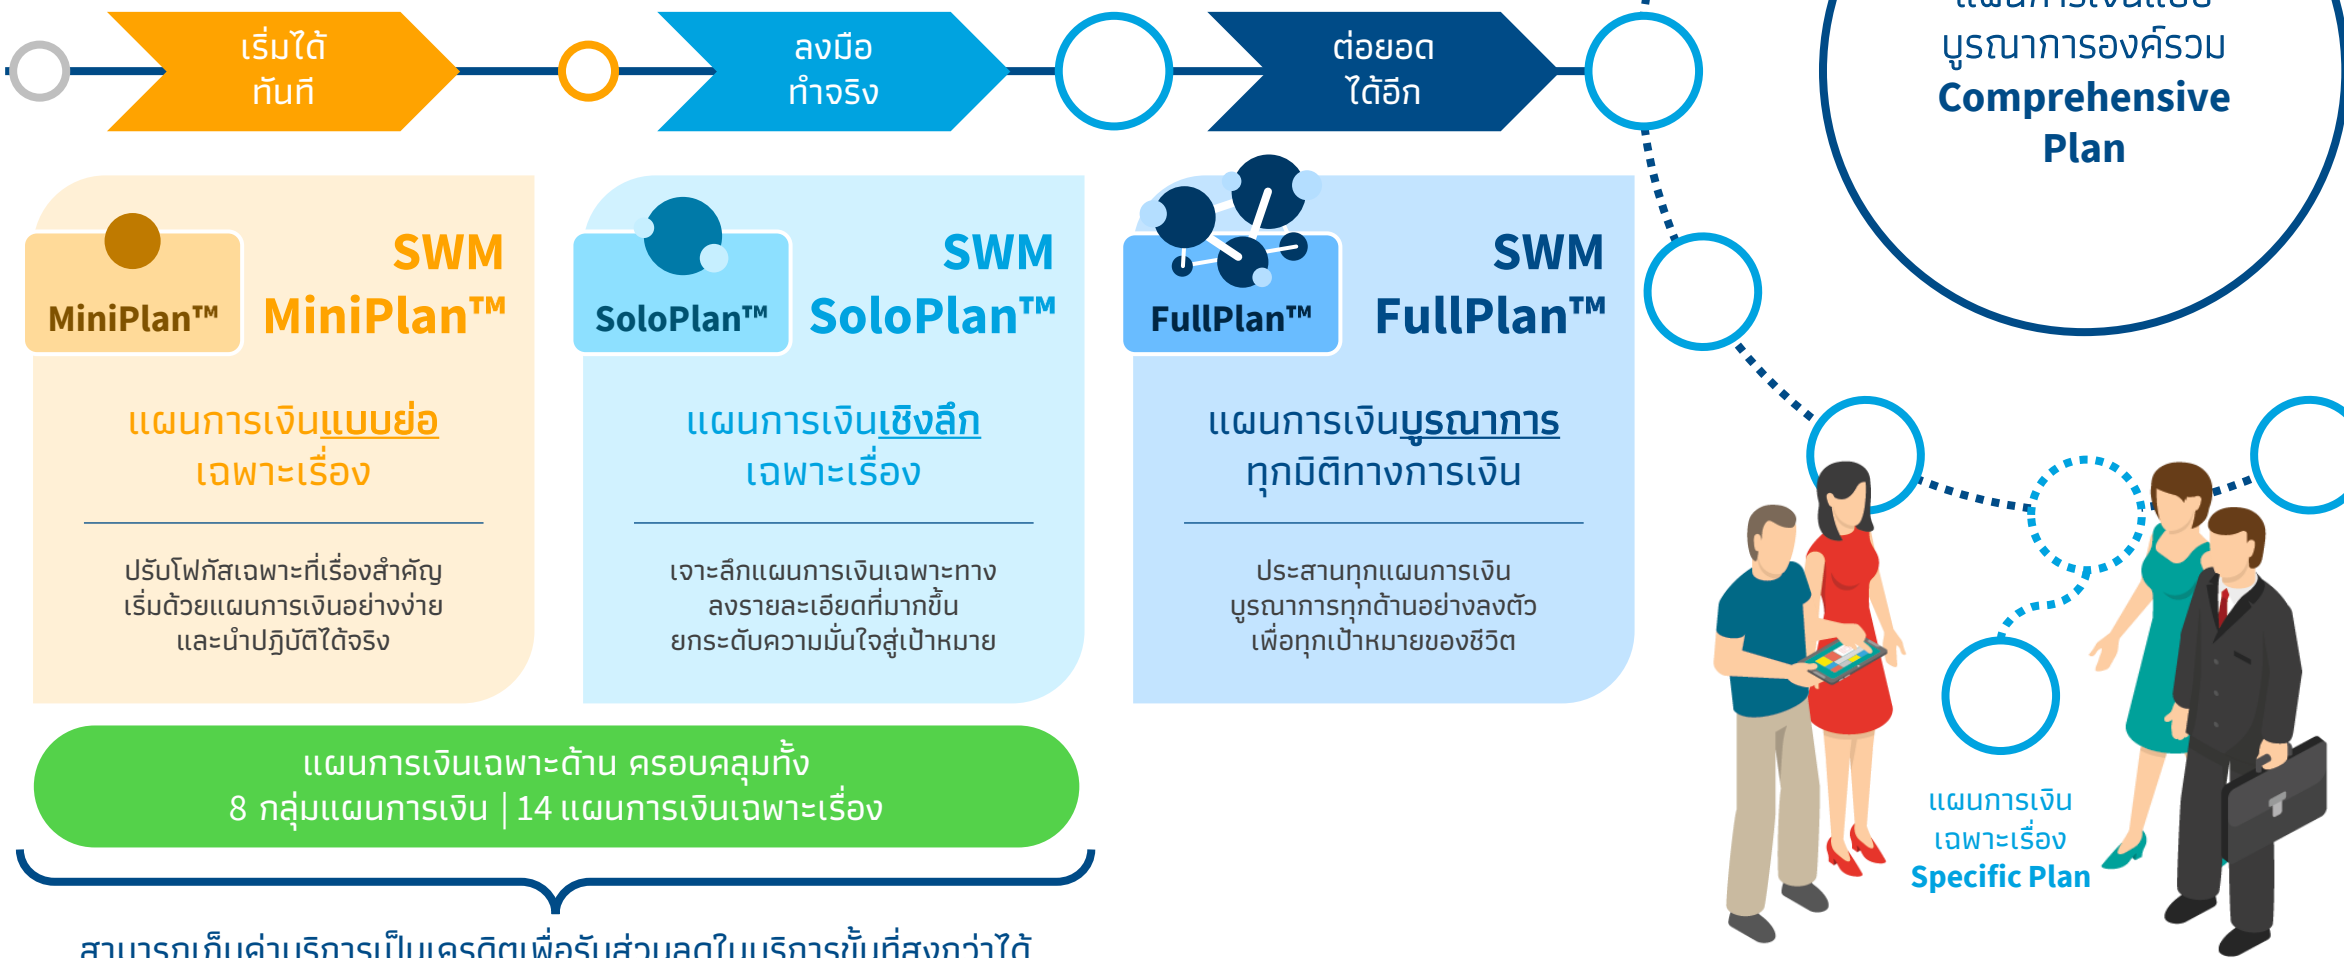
เริ่มได้
ทันที

ลงมือ
ทำจริง

ต่อยอด
ได้อีก

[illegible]
บูรณาการองค์รวม
Comprehensive
Plan

MiniPlan™

SWM
MiniPlan™

แผนการเงินแบบย่อ
เฉพาะเรื่อง

ปรับโฟกัสเฉพาะที่เรื่องสำคัญ
เริ่มด้วยแผนการเงินอย่างง่าย
และนำปฏิบัติได้จริง

SoloPlan™

SWM
SoloPlan™

แผนการเงินเชิงลึก
เฉพาะเรื่อง

เจาะลึกแผนการเงินเฉพาะทาง
ลงรายละเอียดที่มากขึ้น
ยกระดับความมั่นใจสู่เป้าหมาย

FullPlan™

SWM
FullPlan™

แผนการเงินบูรณาการ
ทุกมิติทางการเงิน

ประสานทุกแผนการเงิน
บูรณาการทุกด้านอย่างลงตัว
เพื่อทุกเป้าหมายของชีวิต

แผนการเงินเฉพาะด้าน ครอบคลุมทั้ง
8 กลุ่มแผนการเงิน | 14 แผนการเงินเฉพาะเรื่อง

แผนการเงิน
เฉพาะเรื่อง
Specific Plan

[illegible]